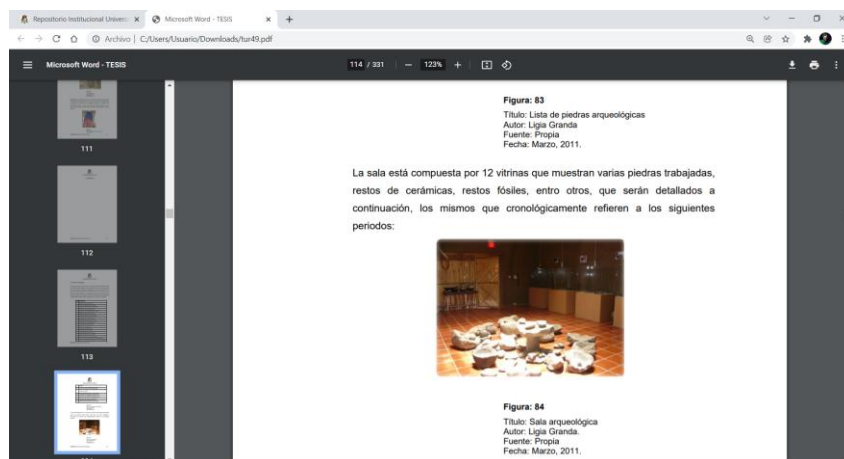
Repositorio Institucional Univer ×
Microsoft Word - TESIS ×
+

Archivo | C:/Users/Usuario/Downloads/tur49.pdf

Microsoft Word - TESIS

114 / 331 | — 123% +

111

112

113

Figura: 83
Título: Lista de piedras arqueológicas
Autor: Ligia Granda
Fuente: Propia
Fecha: Marzo, 2011.

La sala está compuesta por 12 vitrinas que muestran varias piedras trabajadas, restos de cerámicas, restos fósiles, entro otros, que serán detallados a continuación, los mismos que cronológicamente refieren a los siguientes periodos:

Figura: 84
Título: Sala arqueológica
Autor: Ligia Granda.
Fuente: Propia
Fecha: Marzo, 2011.